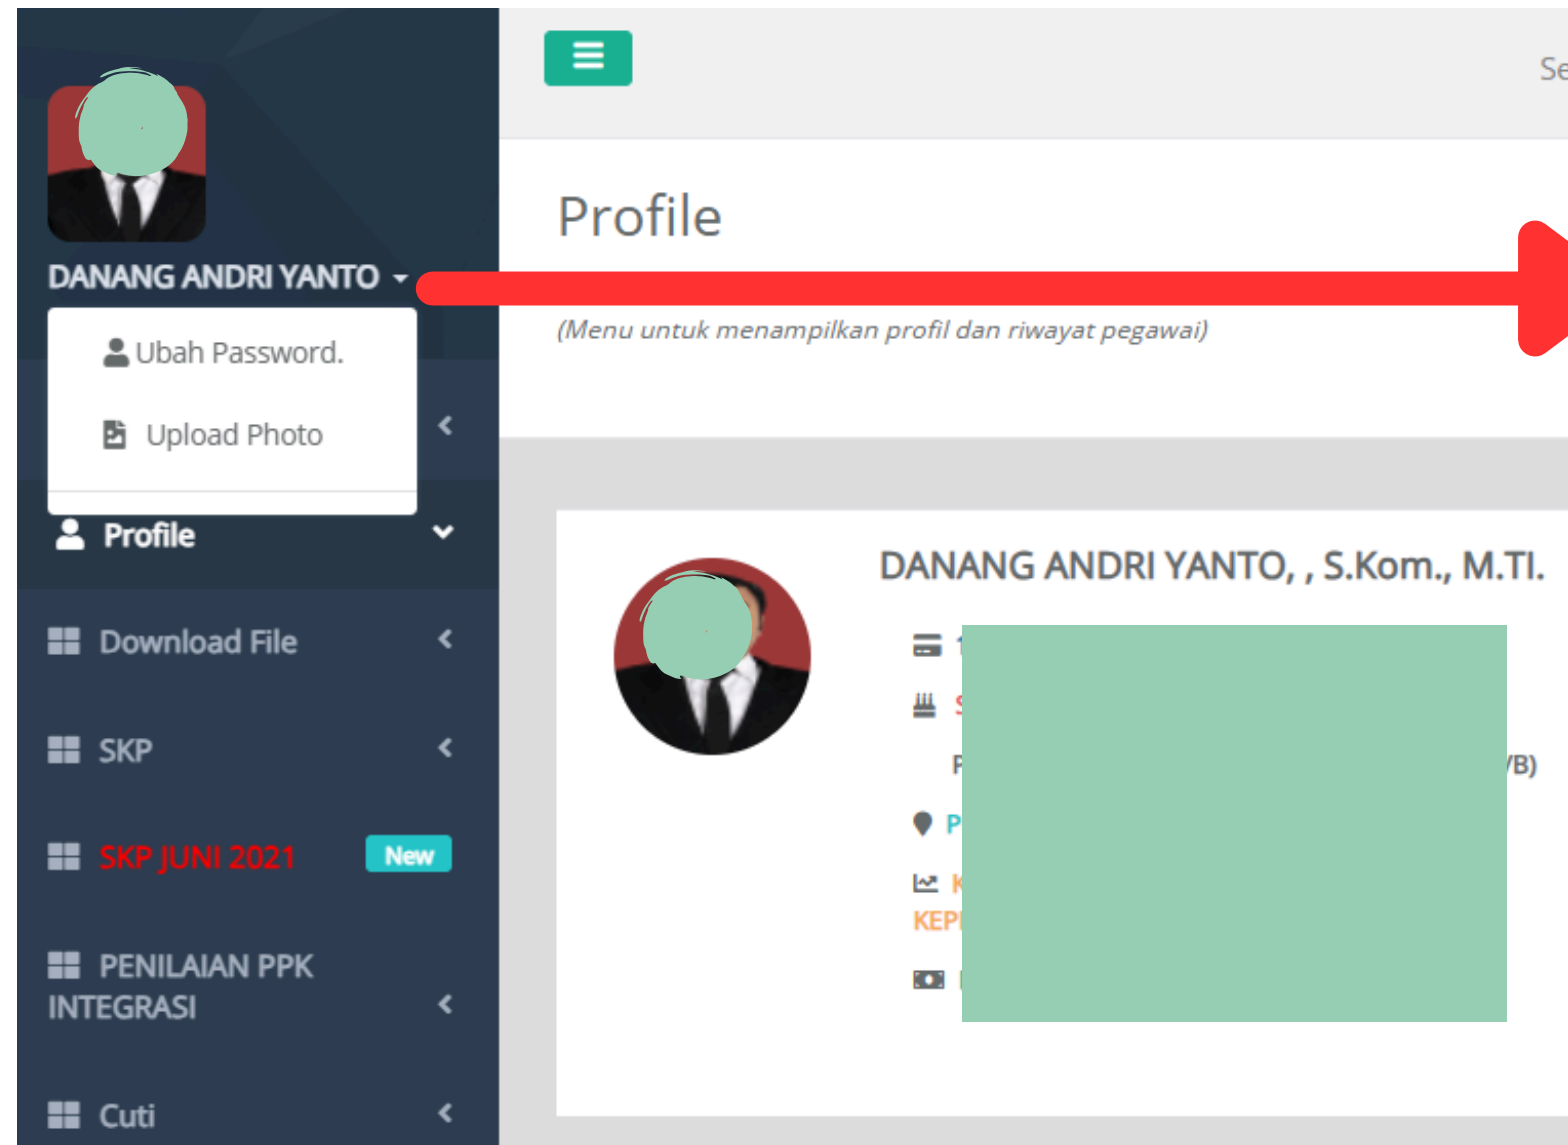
DANANG ANDRI YANTO

Ubah Password.

Upload Photo

Profile

Download File

SKP

SKP JUNI 2021 New

PENILAIAN PPK INTEGRASI

Cuti

Se

Profile

(Menu untuk menampilkan profil dan riwayat pegawai)

DANANG ANDRI YANTO, , S.Kom., M.TI.

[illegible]

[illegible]

F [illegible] /B)

P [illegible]

K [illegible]

KEP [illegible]

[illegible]